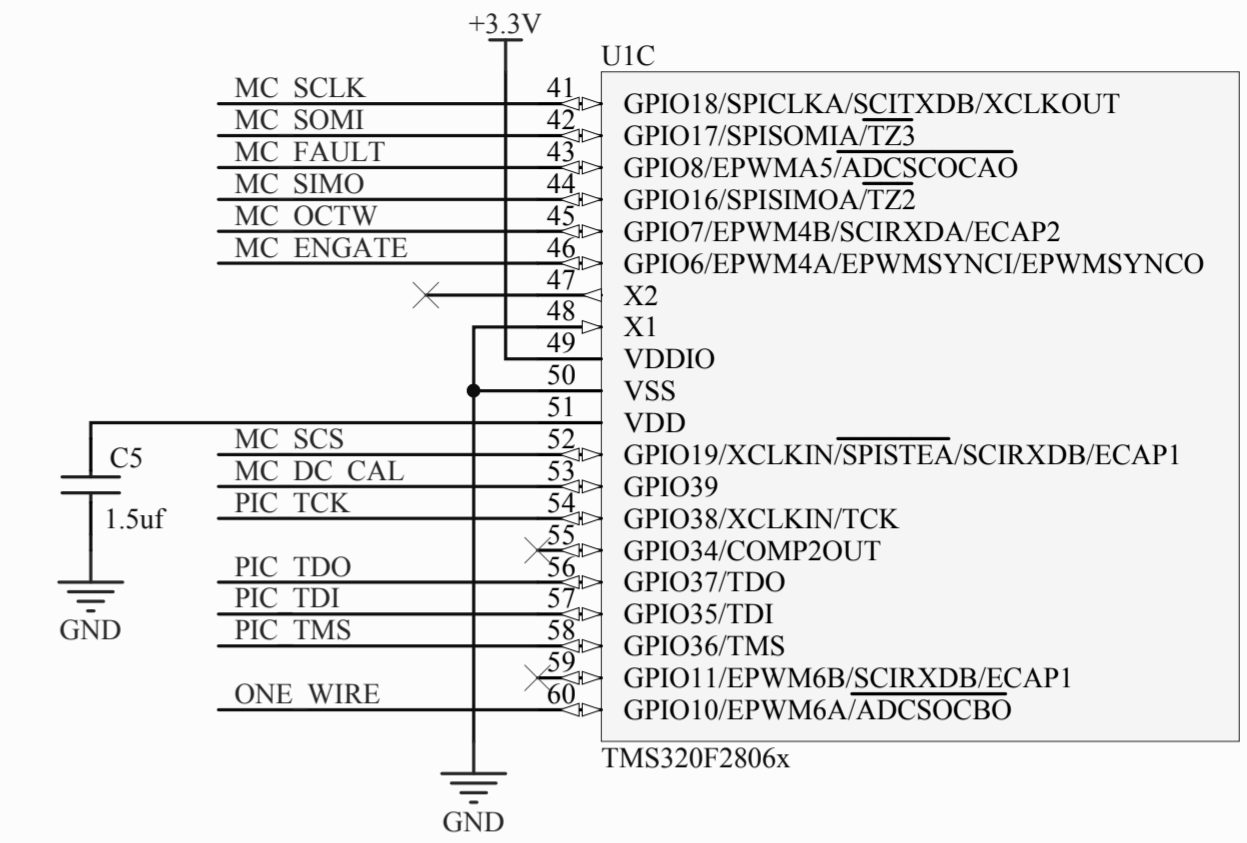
+3.3V

U1C

MC SCLK
MC SOMI
MC FAULT
MC SIMO
MC OCTW
MC ENGATE

41 GPIO18/SPICLKA/SCITXDB/XCLKOUT
42 GPIO17/SPISOMIA/$\overline{TZ3}$
43 GPIO8/EPWMA5/$\overline{ADCS}$COCAO
44 GPIO16/SPISIMOA/$\overline{TZ2}$
45 GPIO7/EPWM4B/SCIRXDA/ECAP2
46 GPIO6/EPWM4A/EPWMSYNCI/EPWMSYNCO
47 X2
48 X1
49 VDDIO
50 VSS
51 VDD

C5
1.5uf
GND

MC SCS
MC DC CAL
PIC TCK

52 GPIO19/XCLKIN/$\overline{SPISTEA}$/SCIRXDB/ECAP1
53 GPIO39
54 GPIO38/XCLKIN/TCK
55 GPIO34/COMP2OUT

PIC TDO
PIC TDI
PIC TMS

56 GPIO37/TDO
57 GPIO35/TDI
58 GPIO36/TMS
59 GPIO11/EPWM6B/$\overline{SCIRXDB/}$ECAP1

ONE WIRE

60 GPIO10/EPWM6A/$\overline{ADCSOCBO}$

TMS320F2806x

GND